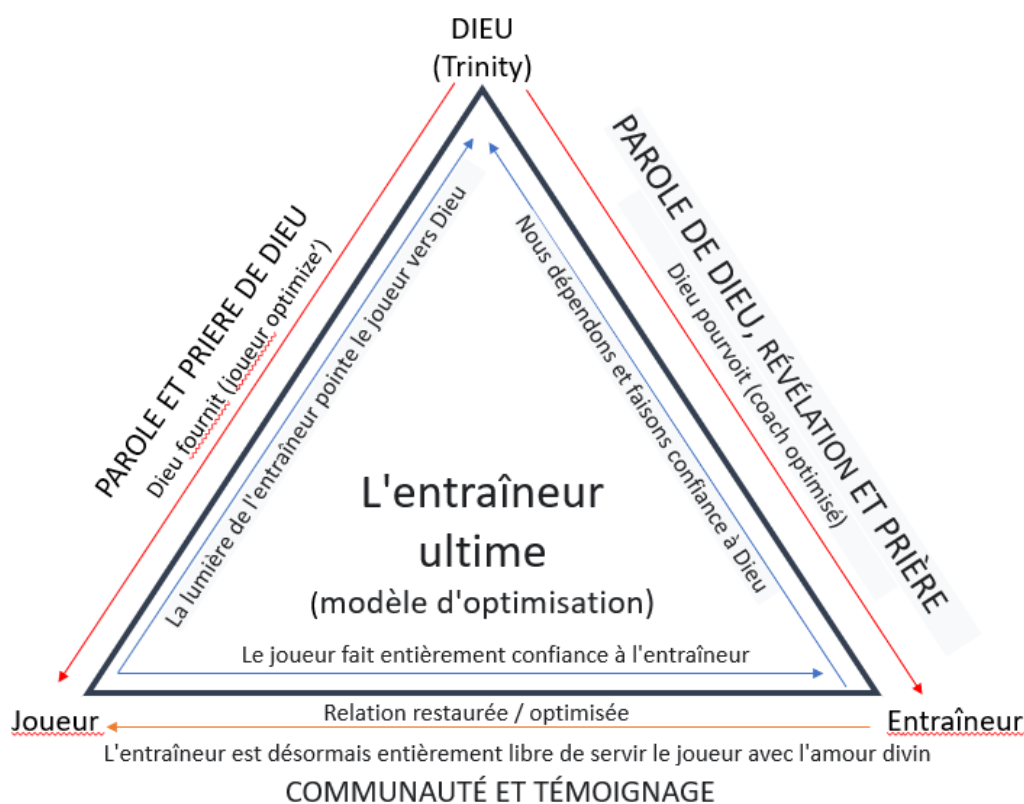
DIEU
(Trinity)

PAROLE ET PRIERE DE DIEU
Dieu fournit (joueur optimize')

PAROLE DE DIEU, RÉVÉLATION ET PRIÈRE
Dieu pourvoit (coach optimisé)

La lumière de l'entraîneur pointe le joueur vers Dieu

Nous dépendons et faisons confiance à Dieu

L'entraîneur ultime
(modèle d'optimisation)

Le joueur fait entièrement confiance à l'entraîneur

Joueur
Relation restaurée / optimisée
Entraîneur

L'entraîneur est désormais entièrement libre de servir le joueur avec l'amour divin

COMMUNAUTÉ ET TÉMOIGNAGE